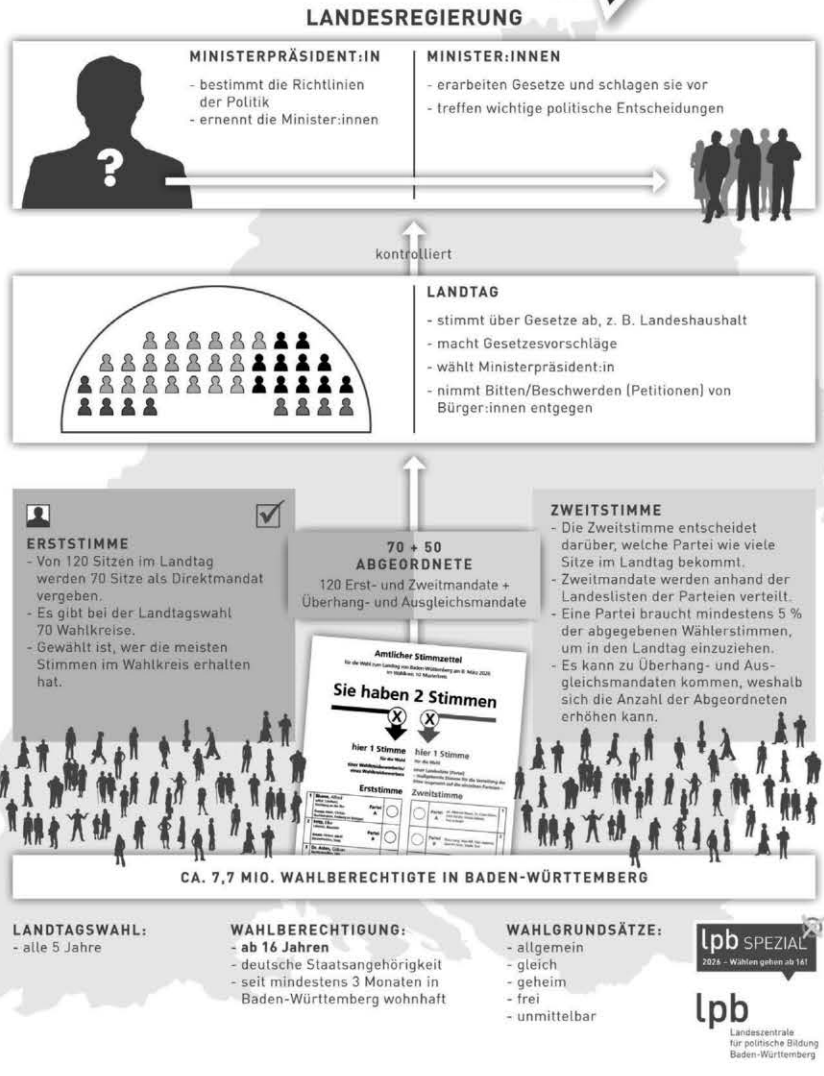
LANDESREGIERUNG

MINISTERPRÄSIDENT:IN
- bestimmt die Richtlinien der Politik
- ernennt die Minister:innen

?

MINISTER:INNEN
- erarbeiten Gesetze und schlagen sie vor
- treffen wichtige politische Entscheidungen

kontrolliert

LANDTAG
- stimmt über Gesetze ab, z. B. Landeshaushalt
- macht Gesetzesvorschläge
- wählt Ministerpräsident:in
- nimmt Bitten/Beschwerden (Petitionen) von Bürger:innen entgegen

ERSTSTIMME
- Von 120 Sitzen im Landtag werden 70 Sitze als Direktmandat vergeben.
- Es gibt bei der Landtagswahl 70 Wahlkreise.
- Gewählt ist, wer die meisten Stimmen im Wahlkreis erhalten hat.

70 + 50
ABGEORDNETE
120 Erst- und Zweitmandate + Überhang- und Ausgleichsmandate

ZWEITSTIMME
- Die Zweitstimme entscheidet darüber, welche Partei wie viele Sitze im Landtag bekommt.
- Zweitmandate werden anhand der Landeslisten der Parteien verteilt.
- Eine Partei braucht mindestens 5 % der abgegebenen Wählerstimmen, um in den Landtag einzuziehen.
- Es kann zu Überhang- und Ausgleichsmandaten kommen, weshalb sich die Anzahl der Abgeordneten erhöhen kann.

Amtlicher Stimmzettel
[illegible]
Sie haben 2 Stimmen
hier 1 Stimme
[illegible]
hier 1 Stimme
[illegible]
Erststimme
Zweitstimme
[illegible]

CA. 7,7 MIO. WAHLBERECHTIGTE IN BADEN-WÜRTTEMBERG

LANDTAGSWAHL:
- alle 5 Jahre

WAHLBERECHTIGUNG:
- ab 16 Jahren
- deutsche Staatsangehörigkeit
- seit mindestens 3 Monaten in Baden-Württemberg wohnhaft

WAHLGRUNDSÄTZE:
- allgemein
- gleich
- geheim
- frei
- unmittelbar

lpb SPEZIAL
2026 – Wählen gehen ab 16!

lpb
Landeszentrale für politische Bildung Baden-Württemberg